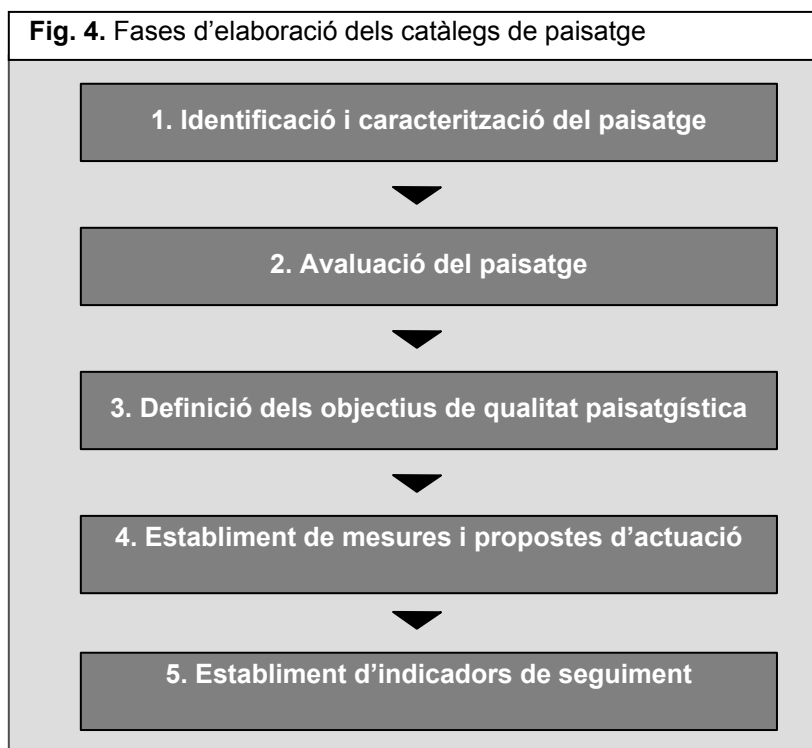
**Fig. 4.** Fases d’elaboració dels catàlegs de paisatge

1. Identificació i caracterització del paisatge

2. Avaluació del paisatge

3. Definició dels objectius de qualitat paisatgística

4. Establiment de mesures i propostes d’actuació

5. Establiment d’indicadors de seguiment